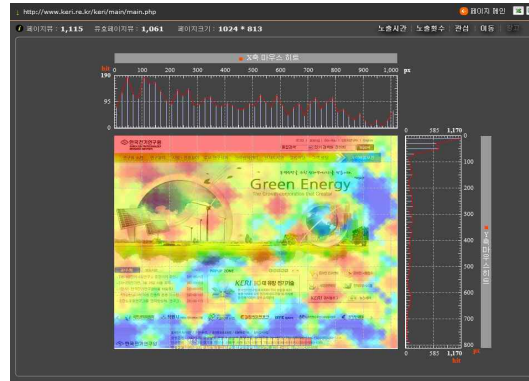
http://www.keri.re.kr/keri/main/main.php

페이지 메인

페이지뷰 : 1,115 유효페이지뷰 : 1,061 페이지크기 : 1024 * 813

노출시간 노출회수 관심 이동

노출 마우스 히트

hit 190

95

0

0 100 200 300 400 500 600 700 800 900 1,000 px

0 585 1,170

0

100

200

300

400

500

600

700

800

0 585 1,170 hit

px

노출 마우스 히트

Green Energy

KERI